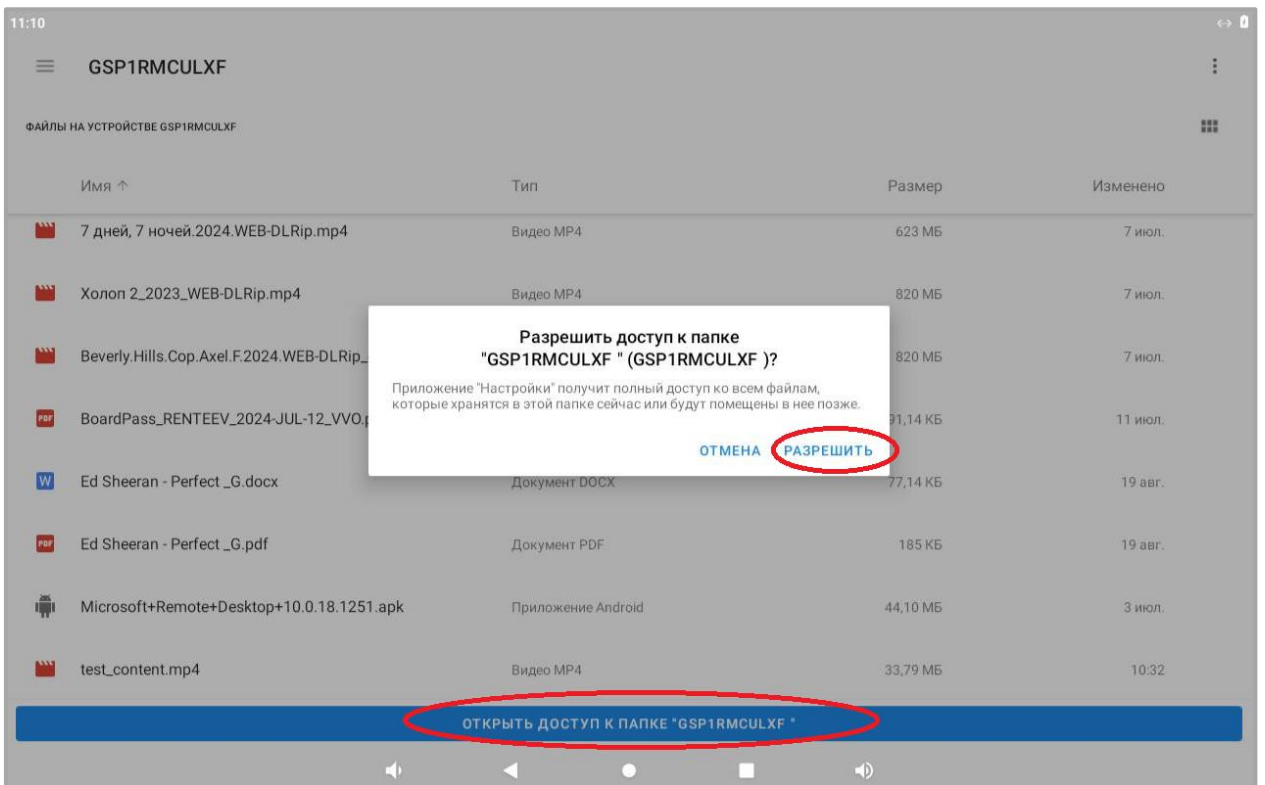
11:10

GSP1RMCULXF

ФАЙЛЫ НА УСТРОЙСТВЕ GSP1RMCULXF

| Имя ↑ | Тип | Размер | Изменено |
|---|---|---|---|
| 7 дней, 7 ночей.2024.WEB-DLRip.mp4 | Видео MP4 | 623 МБ | 7 июл. |
| Холоп 2_2023_WEB-DLRip.mp4 | Видео MP4 | 820 МБ | 7 июл. |
| Beverly.Hills.Cop.Axel.F.2024.WEB-DLRip_ | | 820 МБ | 7 июл. |
| BoardPass_RENTEEV_2024-JUL-12_VVO. | | 91,14 КБ | 11 июл. |
| Ed Sheeran - Perfect _G.docx | Документ DOCX | 77,14 КБ | 19 авг. |
| Ed Sheeran - Perfect _G.pdf | Документ PDF | 185 КБ | 19 авг. |
| Microsoft+Remote+Desktop+10.0.18.1251.apk | Приложение Android | 44,10 МБ | 3 июл. |
| test_content.mp4 | Видео MP4 | 33,79 МБ | 10:32 |

Разрешить доступ к папке "GSP1RMCULXF " (GSP1RMCULXF )?

Приложение "Настройки" получит полный доступ ко всем файлам, которые хранятся в этой папке сейчас или будут помещены в нее позже.

ОТМЕНА РАЗРЕШИТЬ

ОТКРЫТЬ ДОСТУП К ПАПКЕ "GSP1RMCULXF "